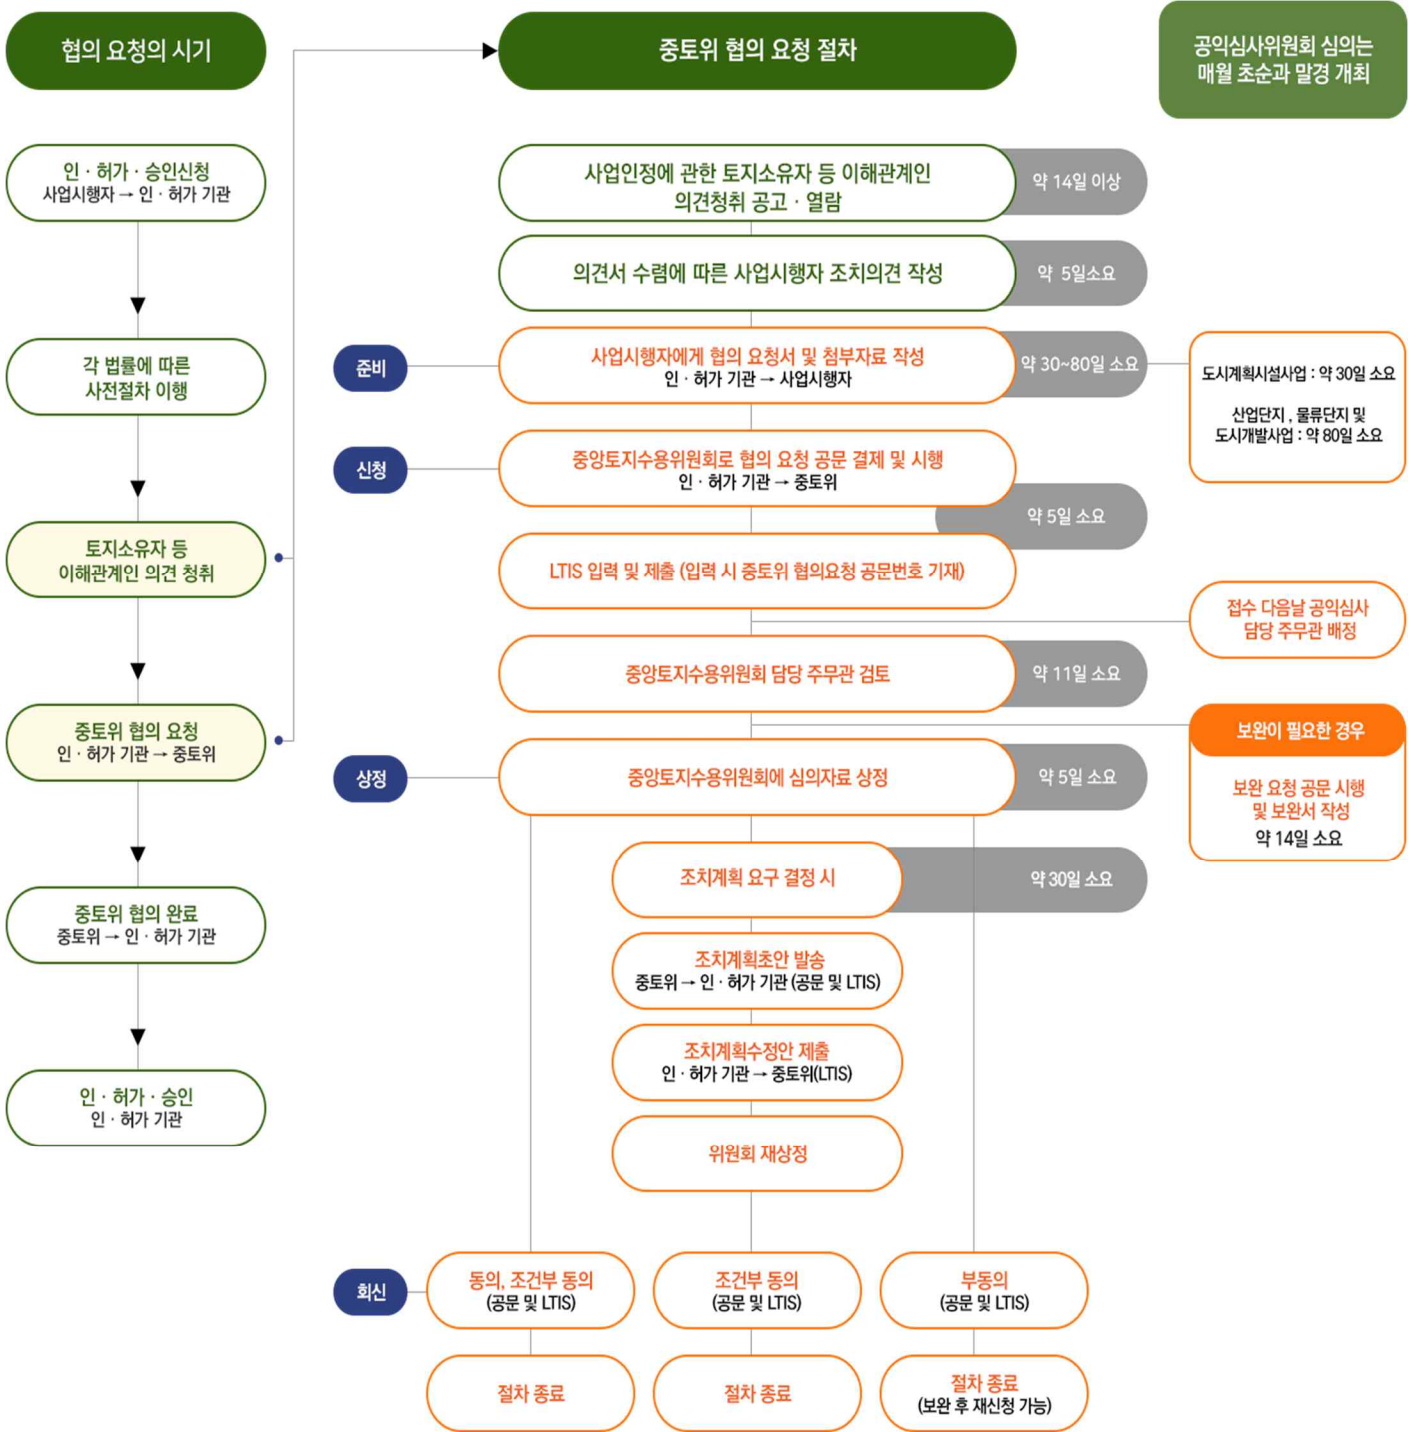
협의 요청의 시기

중토위 협의 요청 절차

공익심사위원회 심의는 매월 초순과 말경 개최

인 · 허가 · 승인신청
사업시행자 → 인 · 허가 기관

각 법률에 따른 사전절차 이행

토지소유자 등 이해관계인 의견 청취

중토위 협의 요청
인 · 허가 기관 → 중토위

중토위 협의 완료
중토위 → 인 · 허가 기관

인 · 허가 · 승인
인 · 허가 기관

사업인정에 관한 토지소유자 등 이해관계인 의견청취 공고 · 열람
약 14일 이상

의견서 수렴에 따른 사업시행자 조치의견 작성
약 5일소요

준비
사업시행자에게 협의 요청서 및 첨부자료 작성
인 · 허가 기관 → 사업시행자
약 30~80일 소요

도시계획시설사업 : 약 30일 소요
산업단지 , 물류단지 및 도시개발사업 : 약 80일 소요

신청
중앙토지수용위원회로 협의 요청 공문 결제 및 시행
인 · 허가 기관 → 중토위
약 5일 소요

LTIS 입력 및 제출 (입력 시 중토위 협의요청 공문번호 기재)

접수 다음날 공익심사 담당 주무관 배정

중앙토지수용위원회 담당 주무관 검토
약 11일 소요

보완이 필요한 경우
보완 요청 공문 시행 및 보완서 작성
약 14일 소요

상정
중앙토지수용위원회에 심의자료 상정
약 5일 소요

조치계획 요구 결정 시
약 30일 소요

조치계획초안 발송
중토위 → 인 · 허가 기관 (공문 및 LTIS)

조치계획수정안 제출
인 · 허가 기관 → 중토위(LTIS)

위원회 재상정

회신
동의, 조건부 동의
(공문 및 LTIS)

조건부 동의
(공문 및 LTIS)

부동의
(공문 및 LTIS)

절차 종료

절차 종료

절차 종료
(보완 후 재신청 가능)